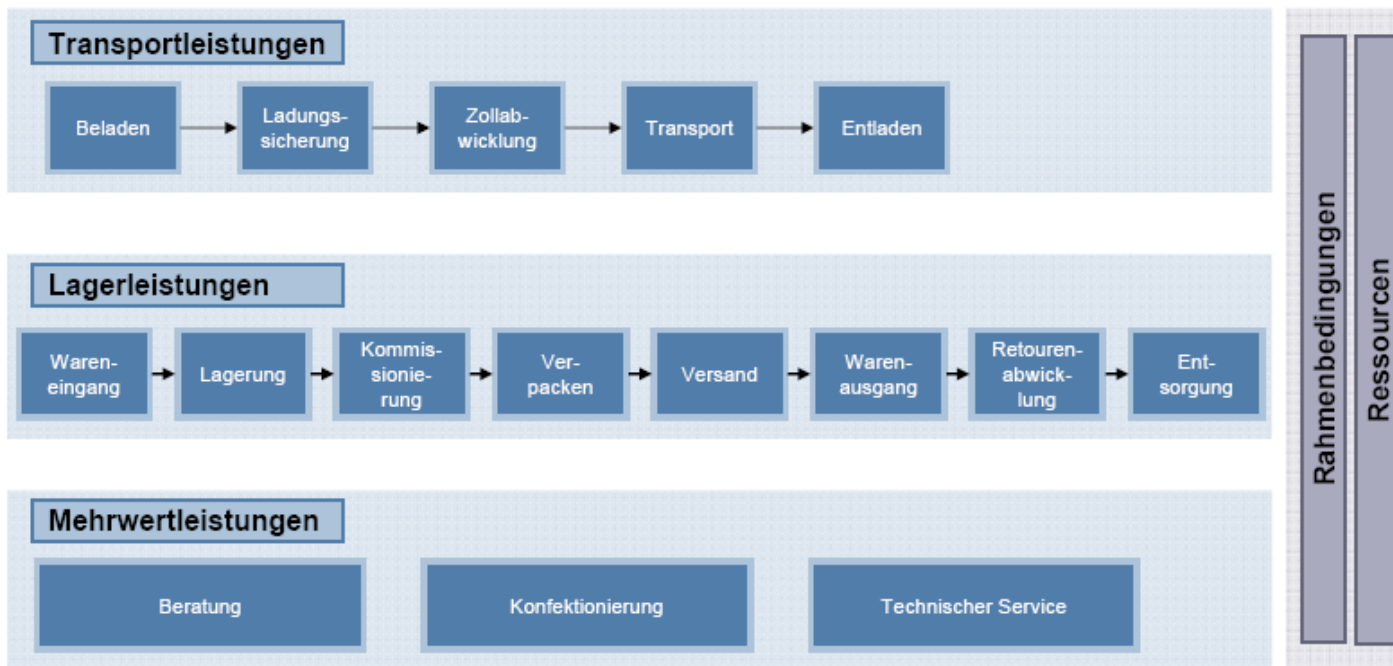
Transportleistungen

Beladen → Ladungssicherung → Zollabwicklung → Transport → Entladen

Lagerleistungen

Wareneingang → Lagerung → Kommissionierung → Verpacken → Versand → Warenausgang → Retourenabwicklung → Entsorgung

Mehrwertleistungen

Beratung

Konfektionierung

Technischer Service

Rahmenbedingungen

Ressourcen